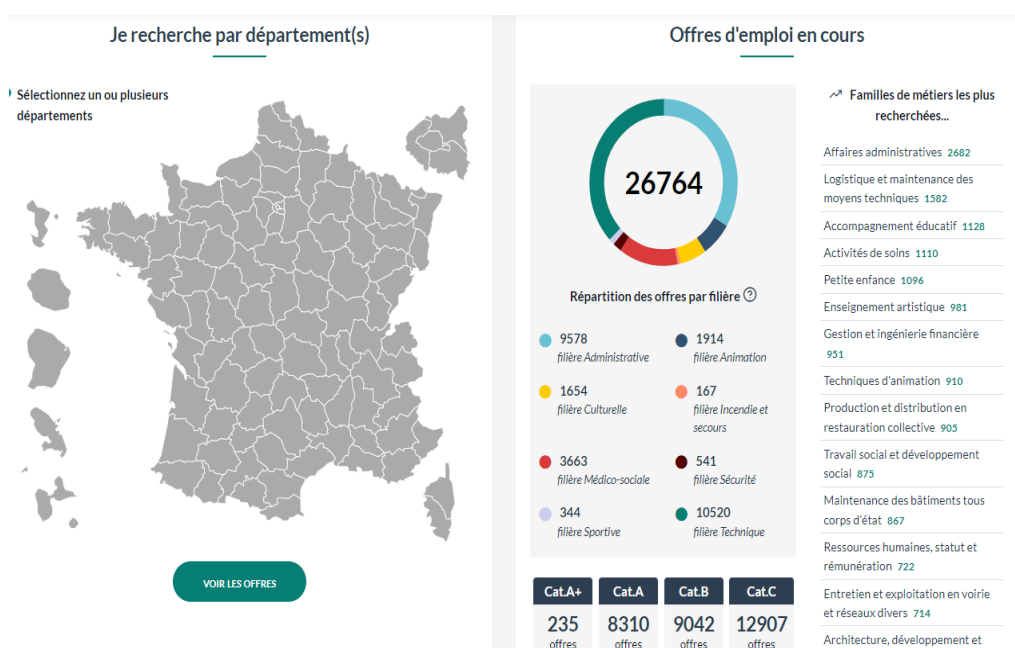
Je recherche par département(s)

Sélectionnez un ou plusieurs départements

VOIR LES OFFRES

Offres d'emploi en cours

26764

Répartition des offres par filière

9578
filière Administrative

1914
filière Animation

1654
filière Culturelle

167
filière Incendie et secours

3663
filière Médico-sociale

541
filière Sécurité

344
filière Sportive

10520
filière Technique

| Cat.A+ | Cat.A | Cat.B | Cat.C |
|---|---|---|---|
| 235 offres | 8310 offres | 9042 offres | 12907 offres |

Familles de métiers les plus recherchées...

Affaires administratives 2682
Logistique et maintenance des moyens techniques 1582
Accompagnement éducatif 1128
Activités de soins 1110
Petite enfance 1096
Enseignement artistique 981
Gestion et ingénierie financière 951
Techniques d'animation 910
Production et distribution en restauration collective 905
Travail social et développement social 875
Maintenance des bâtiments tous corps d'état 867
Ressources humaines, statut et rémunération 722
Entretien et exploitation en voirie et réseaux divers 714
Architecture, développement et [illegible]